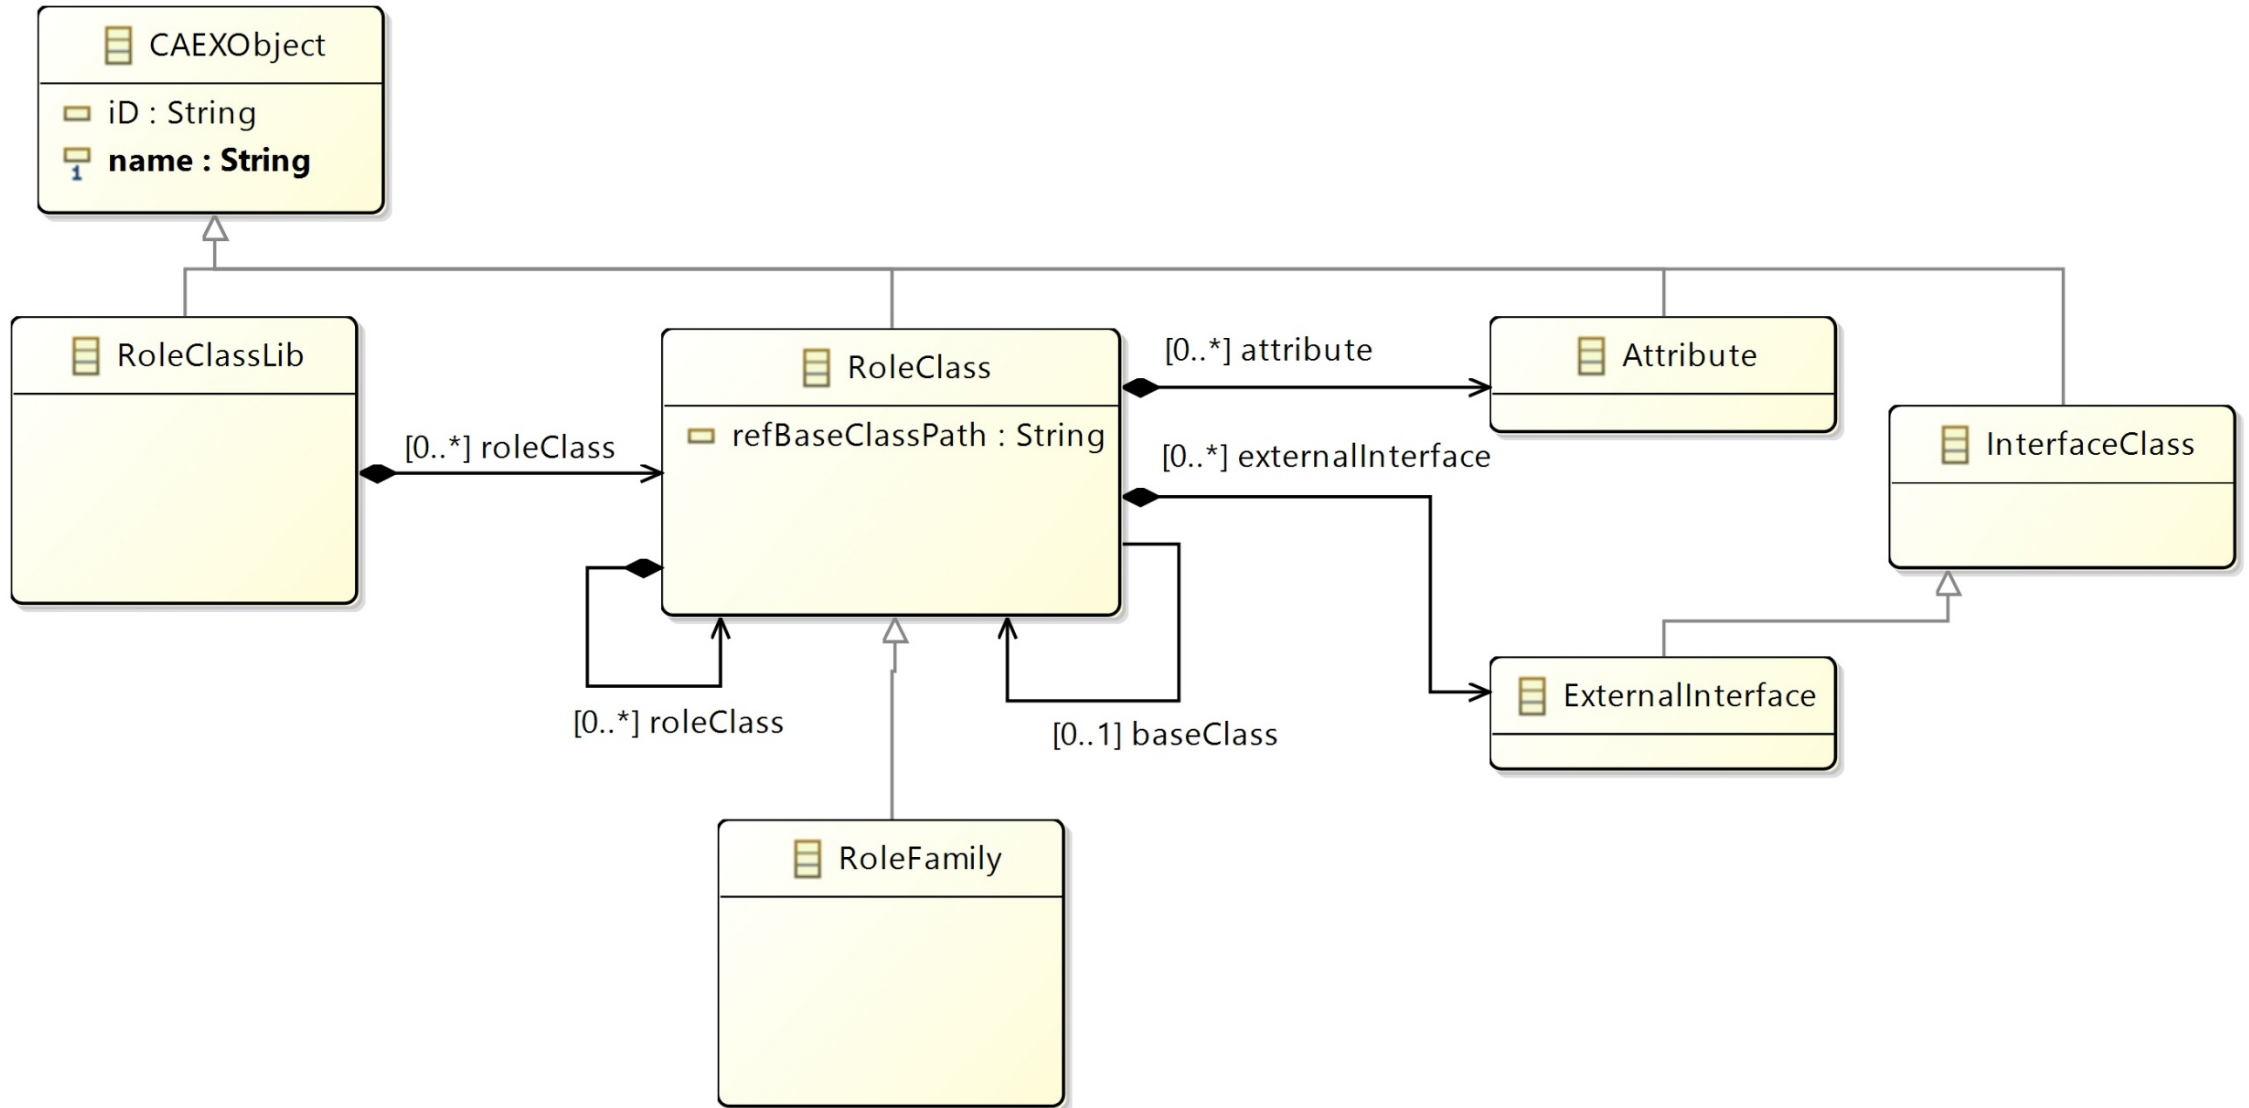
CAEXObject

iD : String

name : String

RoleClassLib

[0..*] roleClass

RoleClass

refBaseClassPath : String

[0..*] attribute

Attribute

[0..*] externalInterface

InterfaceClass

[0..*] roleClass

[0..1] baseClass

ExternalInterface

RoleFamily